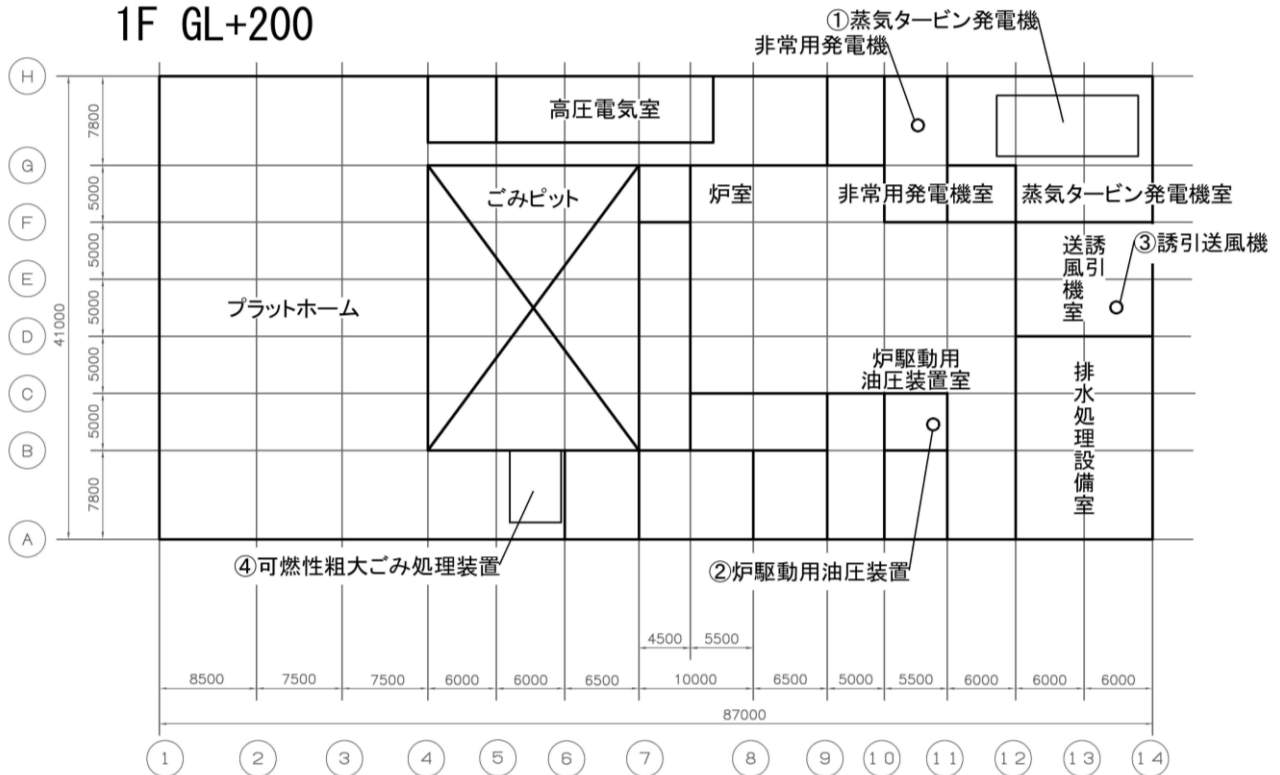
1F GL+200

①蒸気タービン発電機
非常用発電機

H
G
F
E
D
C
B
A

7800
5000
5000
5000
5000
5000
7800
41000

高圧電気室
ごみピット
炉室
非常用発電機室
蒸気タービン発電機室
送風機室
誘引
③誘引送風機
プラットホーム
炉駆動用油圧装置室
排水処理設備室

④可燃性粗大ごみ処理装置
②炉駆動用油圧装置

4500 5500
8500 7500 7500 6000 6000 6500 10000 6500 5000 5500 6000 6000 6000
87000

1 2 3 4 5 6 7 8 9 10 11 12 13 14